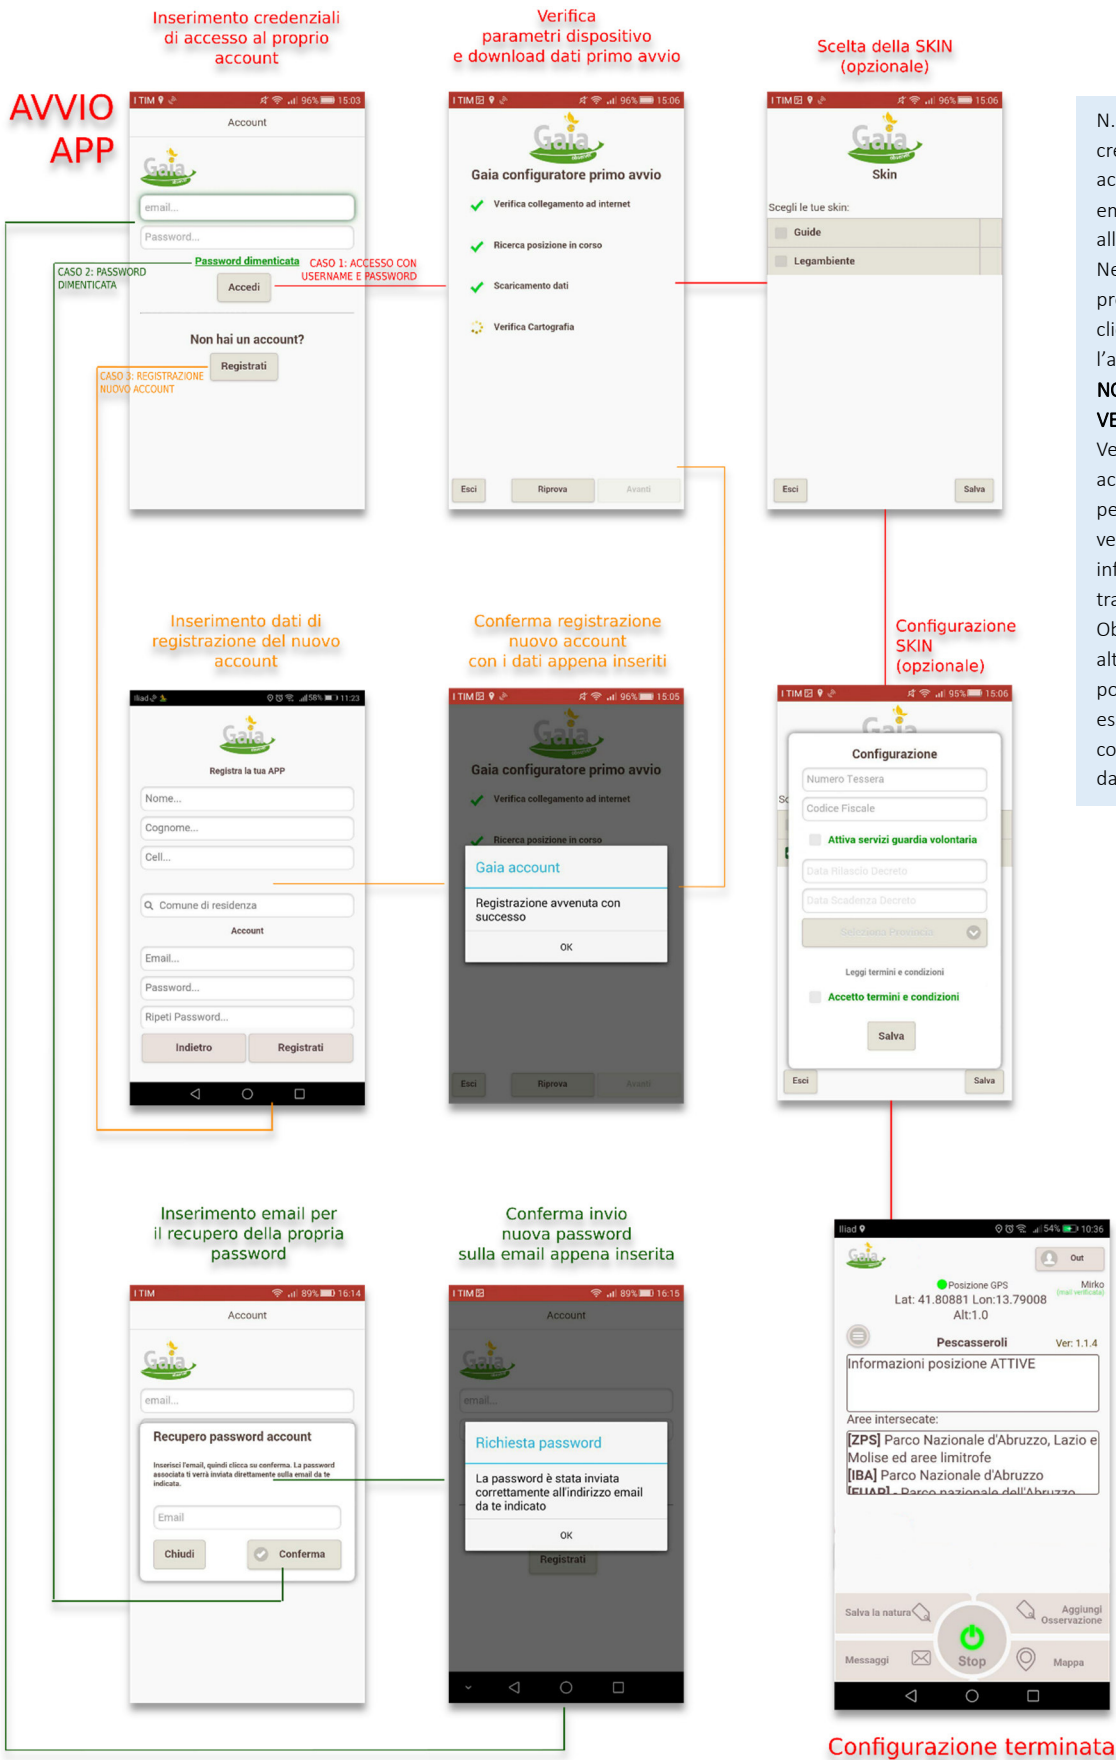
Inserimento credenziali di accesso al proprio account

Verifica parametri dispositivo e download dati primo avvio

Scelta della SKIN (opzionale)

AVVIO APP

I TIM 96% 15:03
Account
Gaia
email...
Password...
Password dimenticata
Accedi
Non hai un account?
Registrati

CASO 2: PASSWORD DIMENTICATA
CASO 1: ACCESSO CON USERNAME E PASSWORD
CASO 3: REGISTRAZIONE NUOVO ACCOUNT

I TIM 96% 15:06
Gaia
Gaia configuratore primo avvio
Verifica collegamento ad internet
Ricerca posizione in corso
Scaricamento dati
Verifica Cartografia
Esci
Riprova
Avanti

I TIM 96% 15:06
Gaia
Skin
Scegli le tue skin:
Guide
Legambiente
Esci
Salva

N. cre ac en all Ne pr cli l'a NO VE Ve ac pe ve inf tra Ob alt po es co da

Inserimento dati di registrazione del nuovo account

Conferma registrazione nuovo account con i dati appena inseriti

Configurazione SKIN (opzionale)

Iliad 58% 11:23
Gaia
Registra la tua APP
Nome...
Cognome...
Cell...
Comune di residenza
Account
Email...
Password...
Ripeti Password...
Indietro
Registrati

I TIM 96% 15:05
Gaia
Gaia configuratore primo avvio
Verifica collegamento ad internet
Ricerca posizione in corso
Gaia account
Registrazione avvenuta con successo
OK
Esci
Riprova
Avanti

I TIM 95% 15:06
Configurazione
Numero Tessera
Codice Fiscale
Attiva servizi guardia volontaria
Data Rilascio Decreto
Data Scadenza Decreto
Seleziona Provincia
Leggi termini e condizioni
Accetto termini e condizioni
Salva
Esci
Salva

Inserimento email per il recupero della propria password

Conferma invio nuova password sulla email appena inserita

I TIM 89% 16:14
Account
Gaia
email...
Recupero password account
Inserisci l'email, quindi clicca su conferma. La password associata ti verrà inviata direttamente sulla email da te indicata.
Email
Chiudi
Conferma

I TIM 89% 16:15
Account
Gaia
email...
Richiesta password
La password è stata inviata correttamente all'indirizzo email da te indicato
OK
Registrati

Iliad 54% 10:36
Gaia
Out
Posizione GPS
Mirko (mail verificata)
Lat: 41.80881 Lon:13.79008
Alt:1.0
Pescasseroli
Ver: 1.1.4
Informazioni posizione ATTIVE
Aree intersecate:
[ZPS] Parco Nazionale d'Abruzzo, Lazio e Molise ed aree limitrofe
[IBA] Parco Nazionale d'Abruzzo
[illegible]
Salva la natura
Aggiungi Osservazione
Stop
Messaggi
Mappa

Configurazione terminata